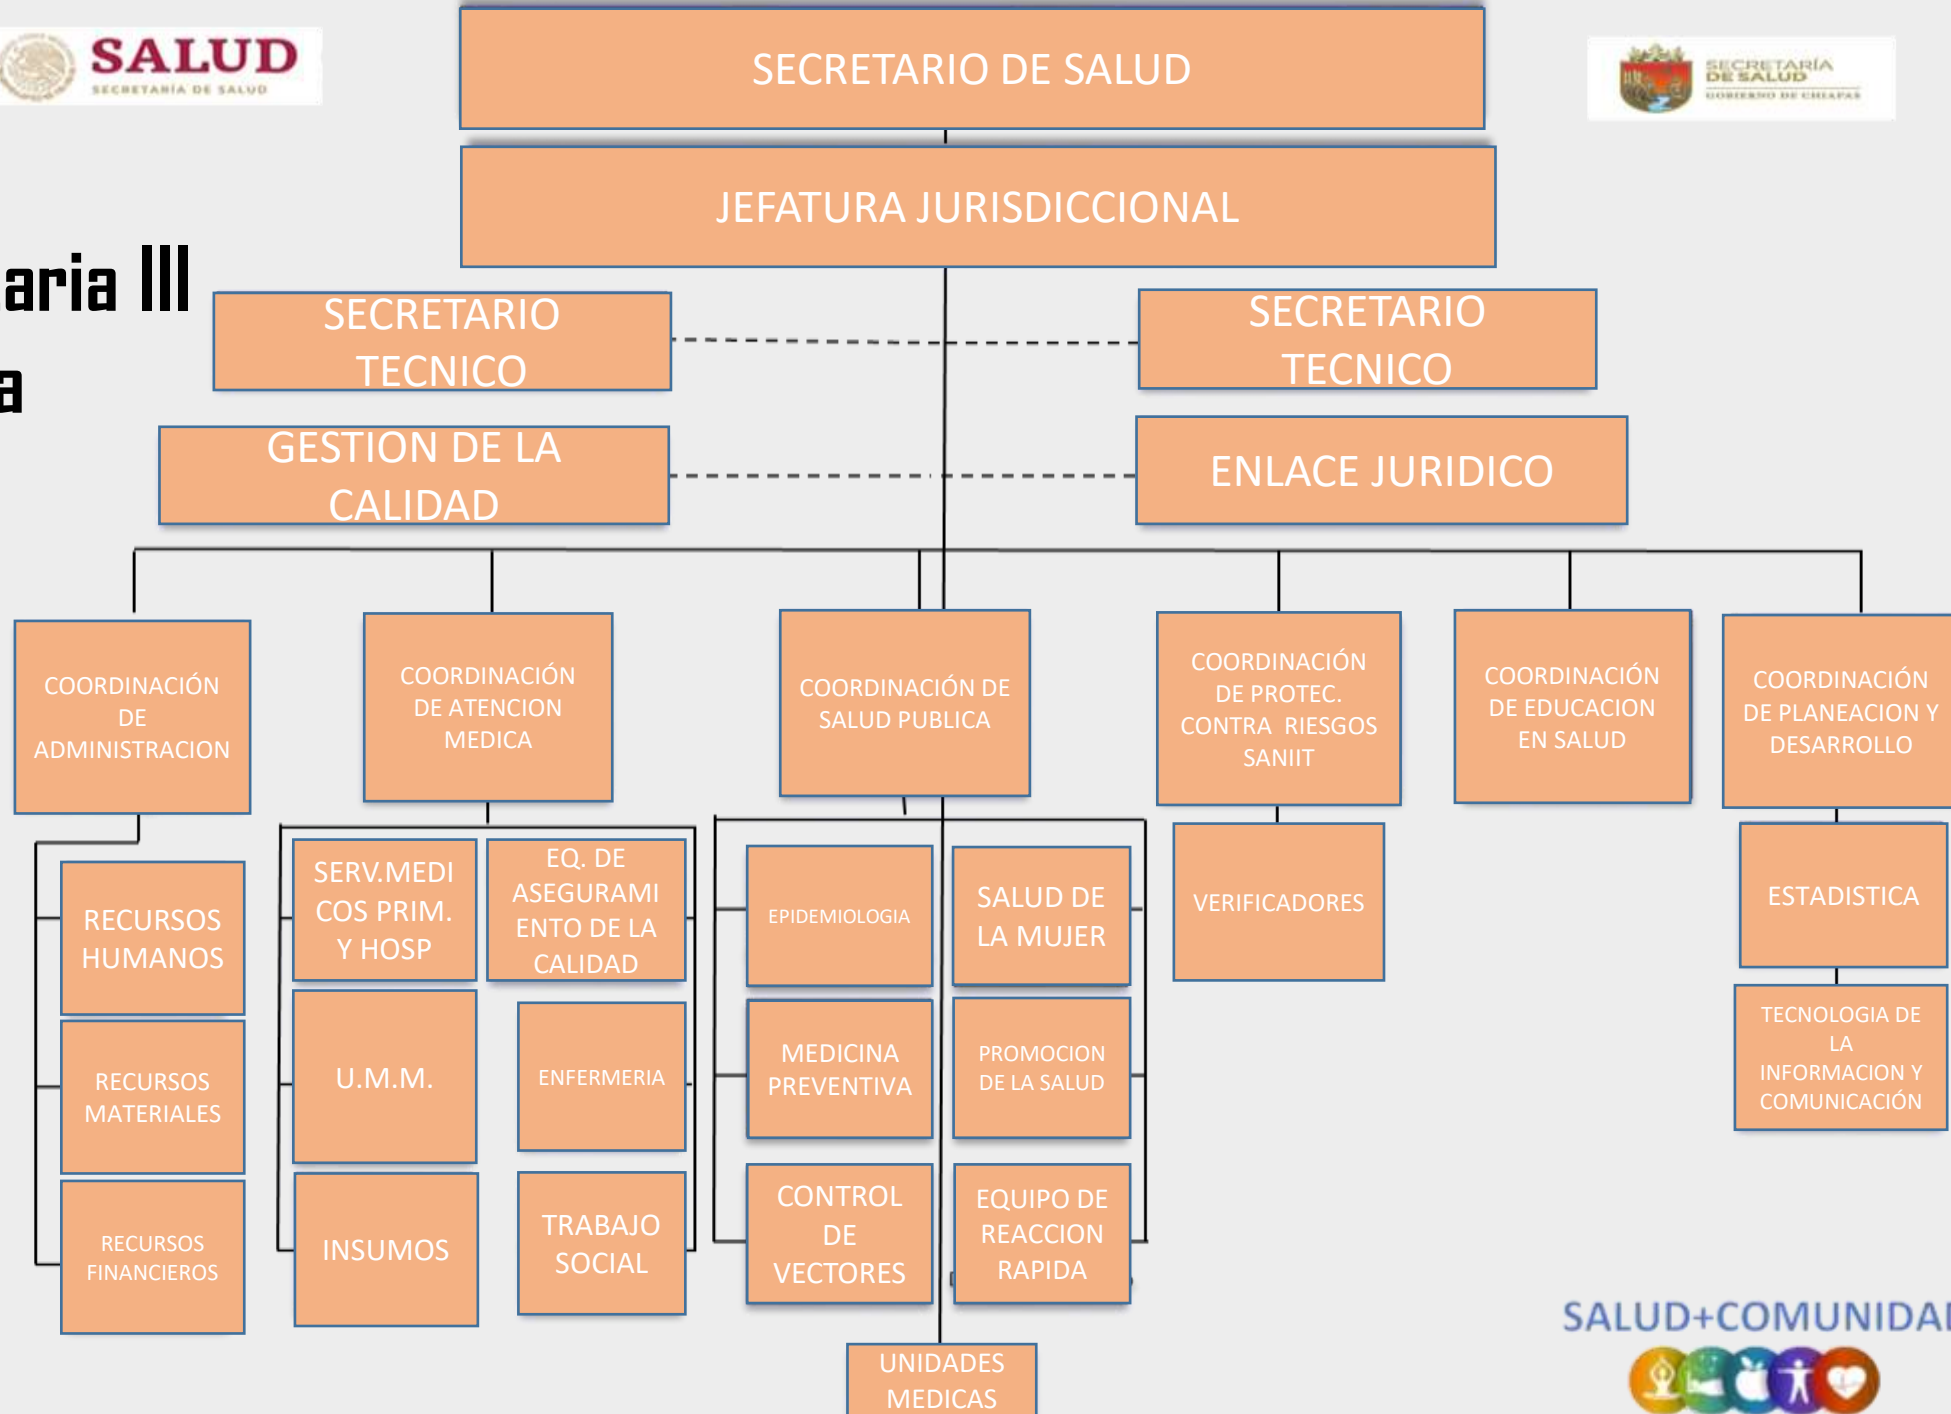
SALUD
SECRETARÍA DE SALUD

SECRETARIO DE SALUD

SECRETARÍA DE SALUD
GOBIERNO DE CHIAPAS

JEFATURA JURISDICCIONAL

aria III
a

SECRETARIO TECNICO

SECRETARIO TECNICO

GESTION DE LA CALIDAD

ENLACE JURIDICO

COORDINACIÓN DE ADMINISTRACION

COORDINACIÓN DE ATENCION MEDICA

COORDINACIÓN DE SALUD PUBLICA

COORDINACIÓN DE PROTEC. CONTRA RIESGOS SANIIT

COORDINACIÓN DE EDUCACION EN SALUD

COORDINACIÓN DE PLANEACION Y DESARROLLO

RECURSOS HUMANOS

RECURSOS MATERIALES

RECURSOS FINANCIEROS

SERV.MEDICOS PRIM. Y HOSP

EQ. DE ASEGURAMIENTO DE LA CALIDAD

U.M.M.

ENFERMERIA

INSUMOS

TRABAJO SOCIAL

EPIDEMIOLOGIA

SALUD DE LA MUJER

MEDICINA PREVENTIVA

PROMOCION DE LA SALUD

CONTROL DE VECTORES

EQUIPO DE REACCION RAPIDA

UNIDADES MEDICAS

VERIFICADORES

ESTADISTICA

TECNOLOGIA DE LA INFORMACION Y COMUNICACIÓN

SALUD+COMUNIDA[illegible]